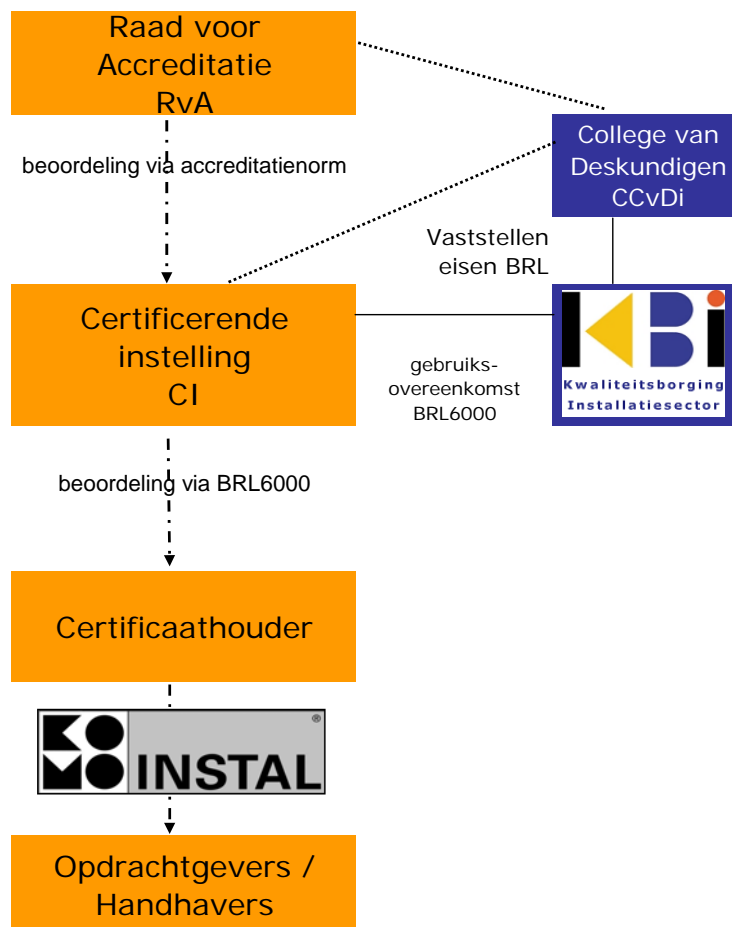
Raad voor Accreditatie RvA

College van Deskundigen CCvDi

beoordeling via accreditatienorm

Vaststellen eisen BRL

Certificerende instelling CI

KBI
Kwaliteitsborging Installatiesector

gebruiks-overeenkomst BRL6000

beoordeling via BRL6000

Certificaathouder

KOMO INSTAL ®

Opdrachtgevers / Handhavers